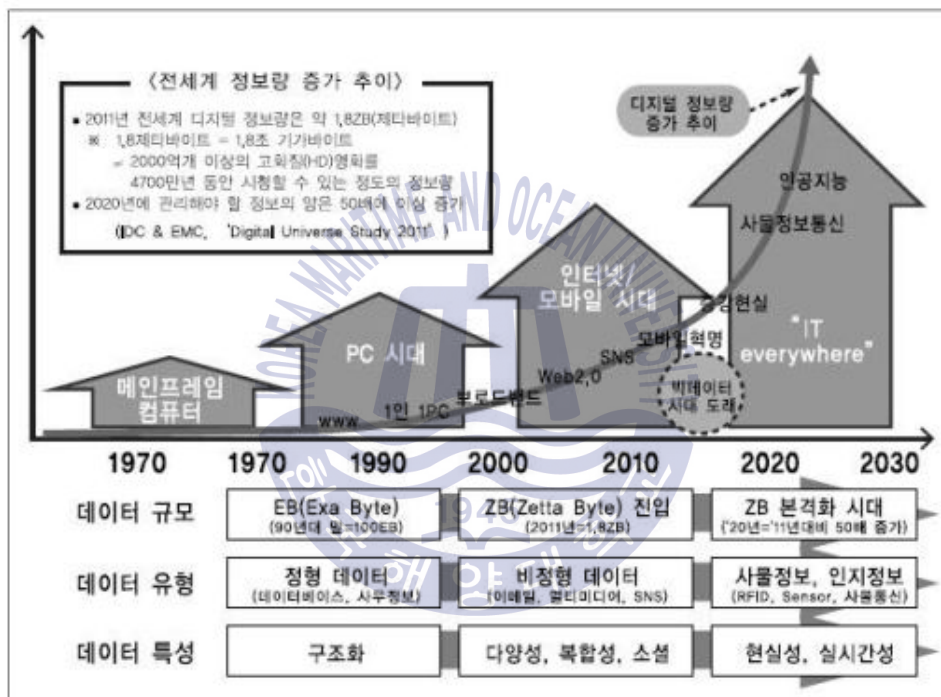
〈전세계 정보량 증가 추이〉

■ 2011년 전세계 디지털 정보량은 약 1.8ZB(제타바이트)
※ 1.8제타바이트 = 1.8조 기가바이트
= 2000억개 이상의 고화질(HD)영화를 4700만년 동안 시청할 수 있는 정도의 정보량
■ 2020년에 관리해야 할 정보의 양은 50배에 이상 증가
(IDC & EMC, 'Digital Universe Study 2011')

디지털 정보량 증가 추이

인공지능

사물정보통신

인터넷/ 모바일 시대

증강현실

"IT everywhere"

모바일혁명

SNS

PC 시대

Web2.0

빅데이터 시대 도래

메인프레임 컴퓨터

브로드밴드

1인 1PC

www

1970 1970 1990 2000 2010 2020 2030

| 데이터 규모 | EB(Exa Byte) ('90년대 말=100EB) | ZB(Zetta Byte) 진입 (2011년=1.8ZB) | ZB 본격화 시대 ('20년='11년대비 50배 증가) |
|---|---|---|---|
| 데이터 유형 | 정형 데이터 (데이터베이스, 사무정보) | 비정형 데이터 (이메일, 멀티미디어, SNS) | 사물정보, 인지정보 (RFID, Sensor, 사물통신) |
| 데이터 특성 | 구조화 | 다양성, 복합성, 소셜 | 현실성, 실시간성 |

KOREA MARITIME AND OCEAN UNIVERSITY
1945
한국해양대학교